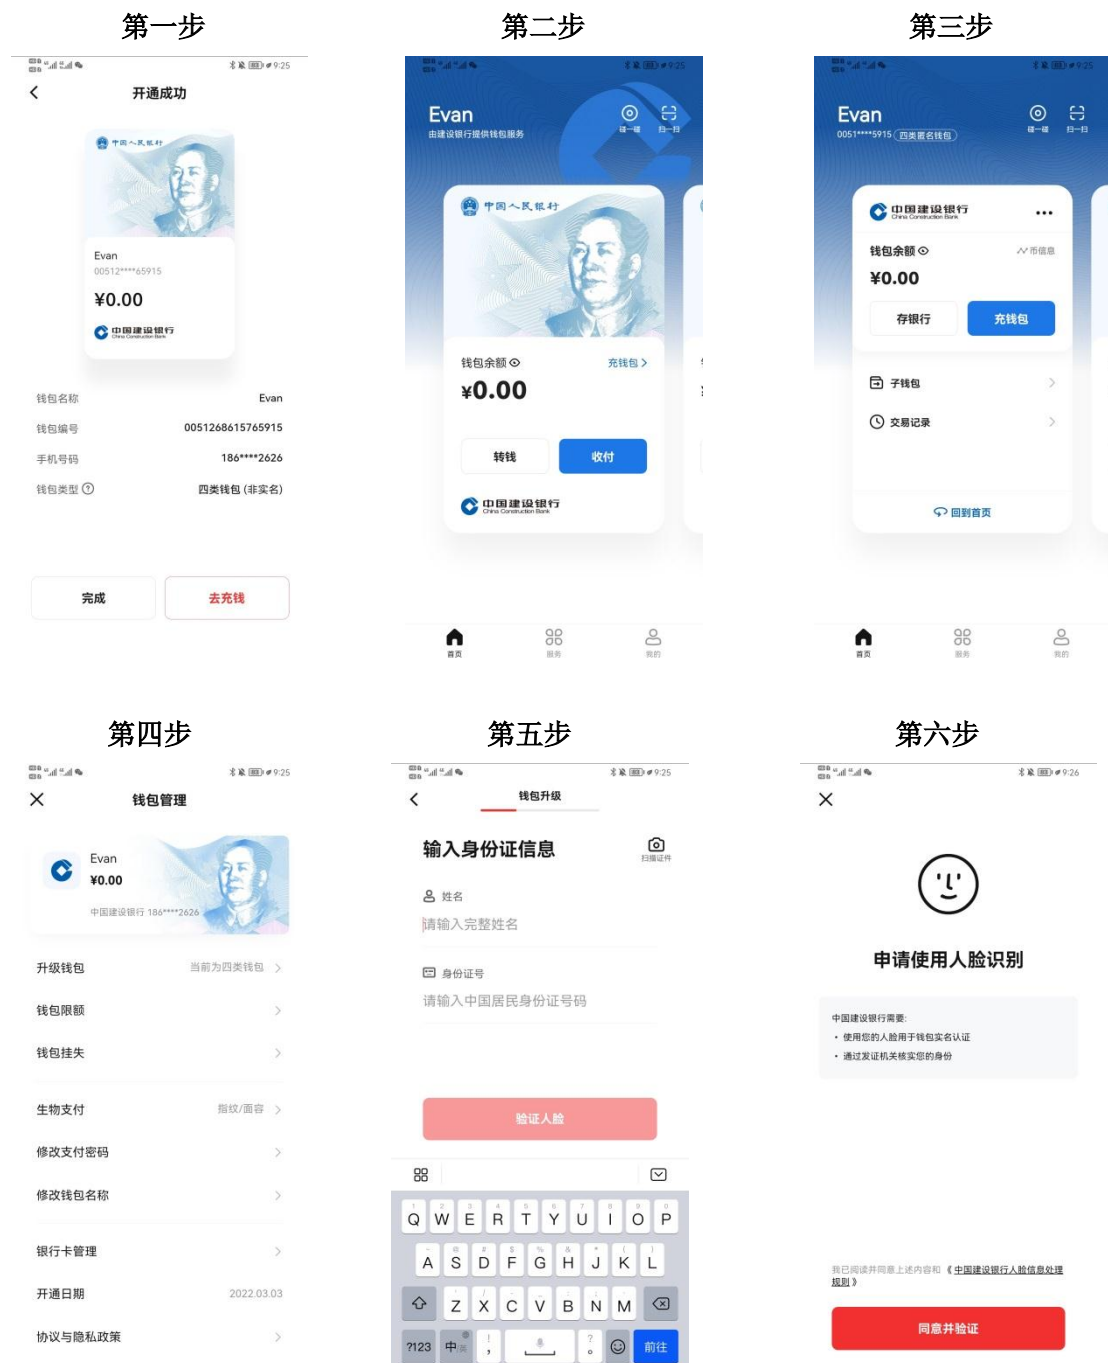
第一步

9:25

开通成功

中国人民银行

Evan
00512****65915
¥0.00
中国建设银行
China Construction Bank

钱包名称 Evan
钱包编号 0051268615765915
手机号码 186****2626
钱包类型 四类钱包 (非实名)

完成
去充钱

第二步

9:25

Evan
由建设银行提供钱包服务
碰一碰 扫一扫

中国人民银行

钱包余额
充钱包 >
¥0.00

转钱
收付

中国建设银行
China Construction Bank

首页 服务 我的

第三步

9:25

Evan
0051****5915 四类匿名钱包
碰一碰 扫一扫

中国建设银行
China Construction Bank

钱包余额
币信息
¥0.00

存银行
充钱包

子钱包
交易记录

回到首页

首页 服务 我的

第四步

9:25

钱包管理

Evan
¥0.00
中国建设银行 186****2626

升级钱包 当前为四类钱包
钱包限额
钱包挂失
生物支付 指纹/面容
修改支付密码
修改钱包名称
银行卡管理
开通日期 2022.03.03
协议与隐私政策

第五步

9:25

钱包升级

输入身份证信息
扫描证件

姓名
请输入完整姓名

身份证号
请输入中国居民身份证号码

验证人脸

Q W E R T Y U I O P
A S D F G H J K L
Z X C V B N M
?123 中 前往

第六步

9:26

申请使用人脸识别

中国建设银行需要:
• 使用您的人脸用于钱包实名认证
• 通过发证机关核实您的身份

我已阅读并同意上述内容和《中国建设银行人脸信息处理规则》

同意并验证